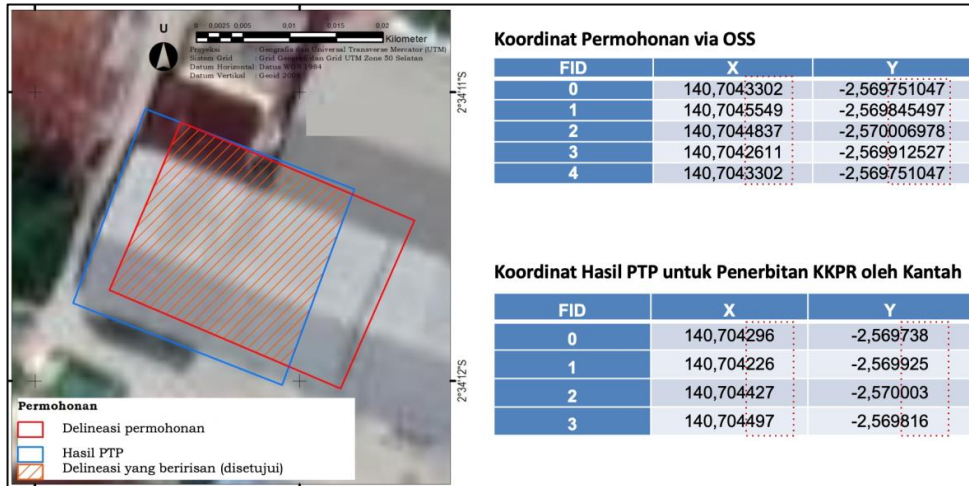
U

0 0.0025 0.005 0.01 0.015 0.02 Kilometer

Proyeksi : Geografis dan Universal Transverse Mercator (UTM)
Sistem Grid : Grid Geografis dan Grid UTM Zone 50 Selatan
Datum Horizontal : Datum WGS 1984
Datum Vertikal : Geoid 2008

2°34'11"S

2°34'12"S

Permohonan
Delineasi permohonan
Hasil PTP
Delineasi yang beririsan (disetujui)

Koordinat Permohonan via OSS

| FID | X | Y |
|---|---|---|
| 0 | 140,7043302 | -2,569751047 |
| 1 | 140,7045549 | -2,569845497 |
| 2 | 140,7044837 | -2,570006978 |
| 3 | 140,7042611 | -2,569912527 |
| 4 | 140,7043302 | -2,569751047 |

Koordinat Hasil PTP untuk Penerbitan KKPR oleh Kantah

| FID | X | Y |
|---|---|---|
| 0 | 140,704296 | -2,569738 |
| 1 | 140,704226 | -2,569925 |
| 2 | 140,704427 | -2,570003 |
| 3 | 140,704497 | -2,569816 |